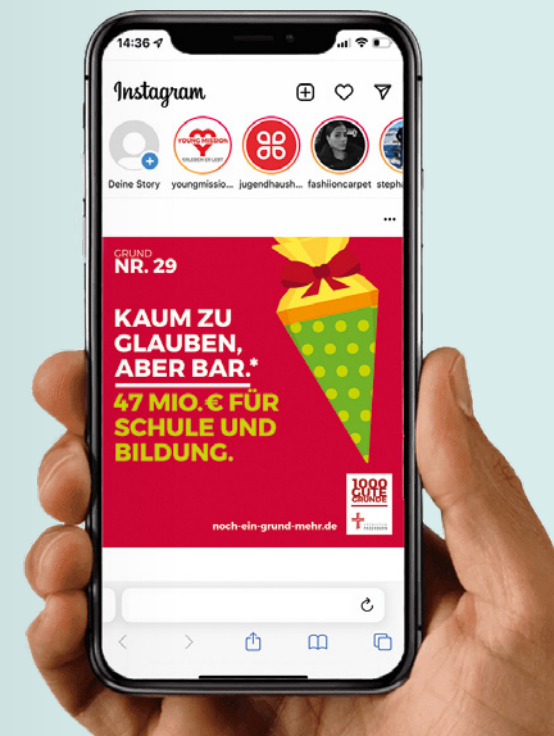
14:36

Instagram

YOUNG MISSION
ERLEBEN ER LEBT

Deine Story youngmissio... jugendhaush... fashioncarpet steph

...

GRUND
NR. 29

KAUM ZU GLAUBEN, ABER BAR.*

47 MIO. € FÜR SCHULE UND BILDUNG.

1000 GUTE GRÜNDE

noch-ein-grund-mehr.de